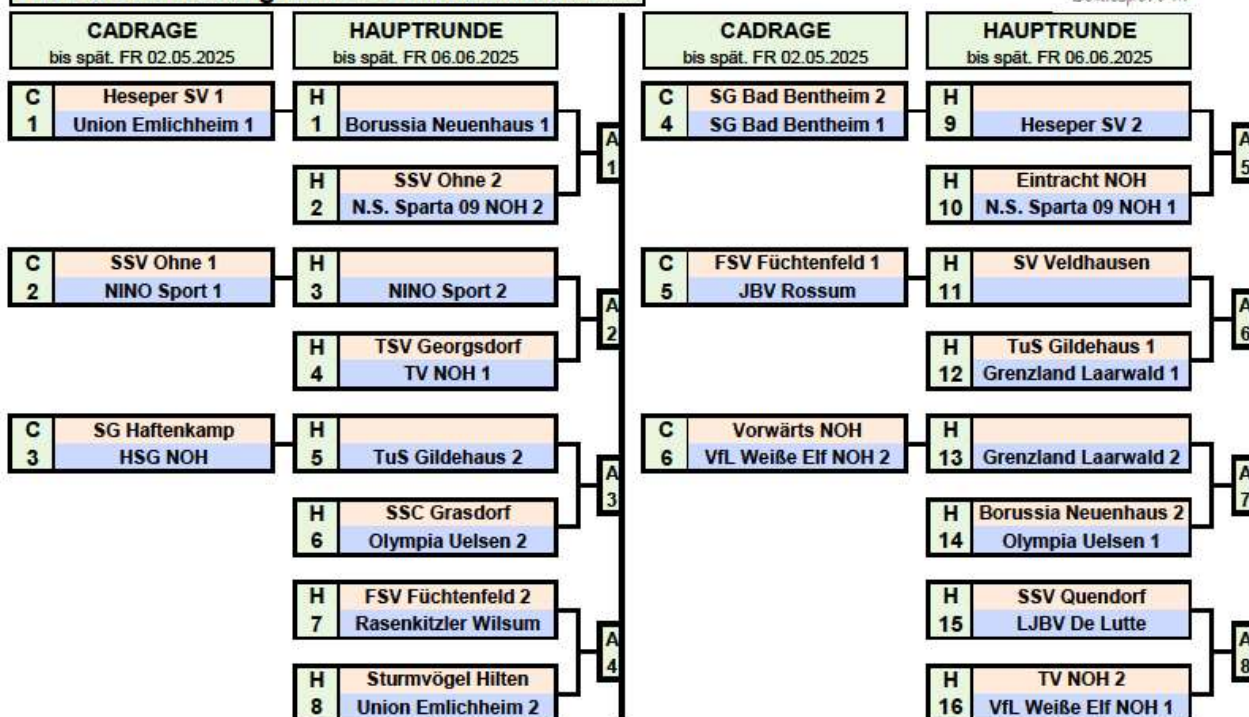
CADRAGE
bis spät. FR 02.05.2025

HAUPTRUNDE
bis spät. FR 06.06.2025

| C 1 | Heseper SV 1 / Union Emlichheim 1 |
|---|---|

| H 1 | / Borussia Neuenhaus 1 |
|---|---|
| H 2 | SSV Ohne 2 / N.S. Sparta 09 NOH 2 |

A 1

| C 2 | SSV Ohne 1 / NINO Sport 1 |
|---|---|

| H 3 | / NINO Sport 2 |
|---|---|
| H 4 | TSV Georgsdorf / TV NOH 1 |

A 2

| C 3 | SG Haftenkamp / HSG NOH |
|---|---|

| H 5 | / TuS Gildehaus 2 |
|---|---|
| H 6 | SSC Grasdorf / Olympia Uelsen 2 |

A 3

| H 7 | FSV Füchtenfeld 2 / Rasenkitzler Wilsum |
|---|---|
| H 8 | Sturmvögel Hilten / Union Emlichheim 2 |

A 4

CADRAGE
bis spät. FR 02.05.2025

HAUPTRUNDE
bis spät. FR 06.06.2025

| C 4 | SG Bad Bentheim 2 / SG Bad Bentheim 1 |
|---|---|

| H 9 | / Heseper SV 2 |
|---|---|
| H 10 | Eintracht NOH / N.S. Sparta 09 NOH 1 |

A 5

| C 5 | FSV Füchtenfeld 1 / JBV Rossum |
|---|---|

| H 11 | SV Veldhausen / |
|---|---|
| H 12 | TuS Gildehaus 1 / Grenzland Laarwald 1 |

A 6

| C 6 | Vorwärts NOH / VfL Weiße Elf NOH 2 |
|---|---|

| H 13 | / Grenzland Laarwald 2 |
|---|---|
| H 14 | Borussia Neuenhaus 2 / Olympia Uelsen 1 |

A 7

| H 15 | SSV Quendorf / LJBV De Lutte |
|---|---|
| H 16 | TV NOH 2 / VfL Weiße Elf NOH 1 |

A 8